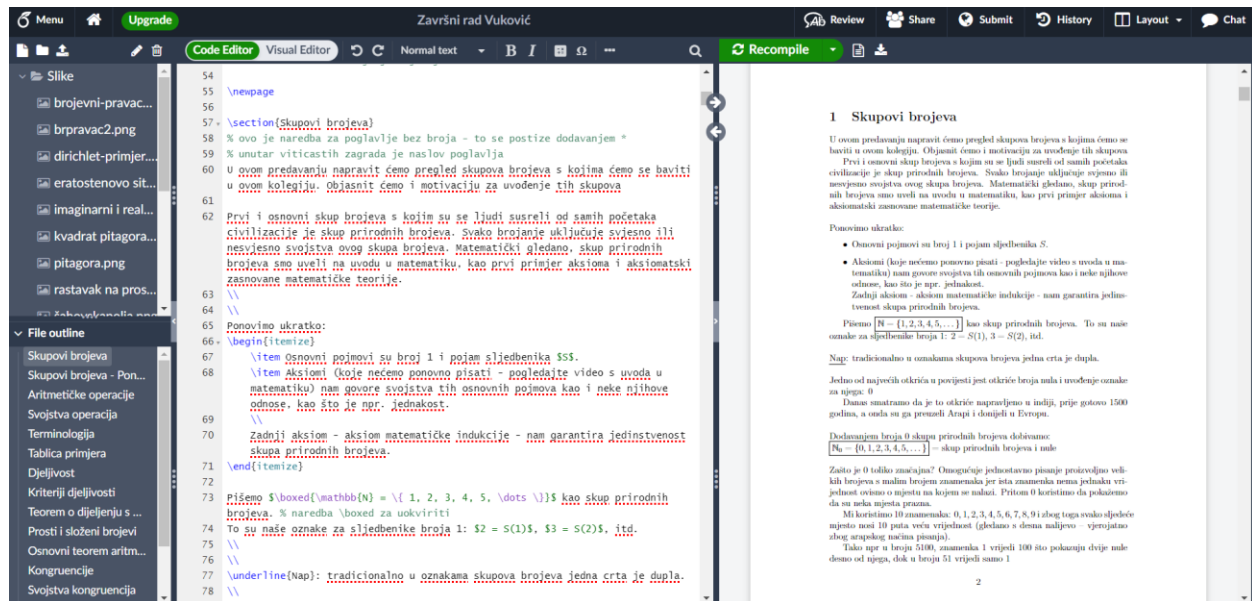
Menu Upgrade Završni rad Vuković Review Share Submit History Layout Chat

Slike
brojevni-pravac...
brpravac2.png
dirichlet-primjer...
eratostenovo sit...
imaginarni i real...
kvadrat pitagora...
pitagora.png
rastavak na pros...

File outline
Skupovi brojeva
Skupovi brojeva - Pon...
Aritmetičke operacije
Svojstva operacija
Terminologija
Tablica primjera
Djeljivost
Kriteriji djeljivosti
Teorem o dijeljenju s ...
Prosti i složeni brojevi
Osnovni teorem aritm...
Kongruencije
Svojstva kongruencija

Code Editor Visual Editor Normal text B I Ω

54
55 \newpage
56
57 \section{Skupovi brojeva}
58 % ovo je naredba za poglavlje bez broja - to se postize dodavanjem *
59 % unutar viticastih zagrada je naslov poglavlja
60 U ovom predavanju napravit ćemo pregled skupova brojeva s kojima ćemo se baviti u ovom kolegiju. Objasnit ćemo i motivaciju za uvođenje tih skupova
61
62 Prvi i osnovni skup brojeva s kojim su se ljudi susreli od samih početaka civilizacije je skup prirodnih brojeva. Svako brojanje uključuje svjesno ili nesvjesno svojstva ovog skupa brojeva. Matematički gledano, skup prirodnih brojeva smo uveli na uvodu u matematiku, kao prvi primjer aksioma i aksiomatski zasnovane matematičke teorije.
63 \\
64 \\
65 Ponovimo ukratko:
66 \begin{itemize}
67 \item Osnovni pojmovi su broj 1 i pojam sljedbenika $S$.
68 \item Aksiomi (koje nećemo ponovno pisati - pogledajte video s uvoda u matematiku) nam govore svojstva tih osnovnih pojmova kao i neke njihove odnose, kao što je npr. jednakost.
69 \\
70 Zadnji aksiom - aksiom matematičke indukcije - nam garantira jedinstvenost skupa prirodnih brojeva.
71 \end{itemize}
72
73 Pišemo $\boxed{\mathbb{N} = \{ 1, 2, 3, 4, 5, \dots \}}$ kao skup prirodnih brojeva. % naredba \boxed za uokviriti
74 To su naše oznake za sljedbenike broja 1: $2 = S(1)$, $3 = S(2)$, itd.
75 \\
76 \\
77 \underline{Nap}: tradicionalno u oznakama skupova brojeva jedna crta je dupla.
78 \\

Recompile

1 Skupovi brojeva

U ovom predavanju napravit ćemo pregled skupova brojeva s kojima ćemo se baviti u ovom kolegiju. Objasnit ćemo i motivaciju za uvođenje tih skupova

Prvi i osnovni skup brojeva s kojim su se ljudi susreli od samih početaka civilizacije je skup prirodnih brojeva. Svako brojanje uključuje svjesno ili nesvjesno svojstva ovog skupa brojeva. Matematički gledano, skup prirodnih brojeva smo uveli na uvodu u matematiku, kao prvi primjer aksioma i aksiomatski zasnovane matematičke teorije.

Ponovimo ukratko:

• Osnovni pojmovi su broj 1 i pojam sljedbenika $S$.

• Aksiomi (koje nećemo ponovno pisati - pogledajte video s uvoda u matematiku) nam govore svojstva tih osnovnih pojmova kao i neke njihove odnose, kao što je npr. jednakost.
Zadnji aksiom - aksiom matematičke indukcije - nam garantira jedinstvenost skupa prirodnih brojeva.

Pišemo $\boxed{\mathbb{N} = \{1, 2, 3, 4, 5, \dots\}}$ kao skup prirodnih brojeva. To su naše oznake za sljedbenike broja 1: $2 = S(1)$, $3 = S(2)$, itd.

Nap: tradicionalno u oznakama skupova brojeva jedna crta je dupla.

Jedno od najvećih otkrića u povijesti jest otkriće broja nula i uvođenje oznake za njega: 0
Danas smatramo da je to otkriće napravljeno u indiji, prije gotovo 1500 godina, a onda su ga preuzeli Arapi i donijeli u Evropu.

Dodavanjem broja 0 skupu prirodnih brojeva dobivamo:
$\boxed{\mathbb{N}_0 = \{0, 1, 2, 3, 4, 5, \dots\}}$ = skup prirodnih brojeva i nule

Zašto je 0 toliko značajna? Omogućuje jednostavno pisanje proizvoljno velikih brojeva s malim brojem znamenaka jer ista znamenka nema jednaku vrijednost ovisno o mjestu na kojem se nalazi. Pritom 0 koristimo da pokažemo da su neka mjesta prazna.
Mi koristimo 10 znamenaka: 0, 1, 2, 3, 4, 5, 6, 7, 8, 9 i zbog toga svako sljedeće mjesto nosi 10 puta veću vrijednost (gledano s desna nalijevo – vjerojatno zbog arapskog načina pisanja).
Tako npr u broju 5100, znamenka 1 vrijedi 100 što pokazuju dvije nule desno od njega, dok u broju 51 vrijedi samo 1

2